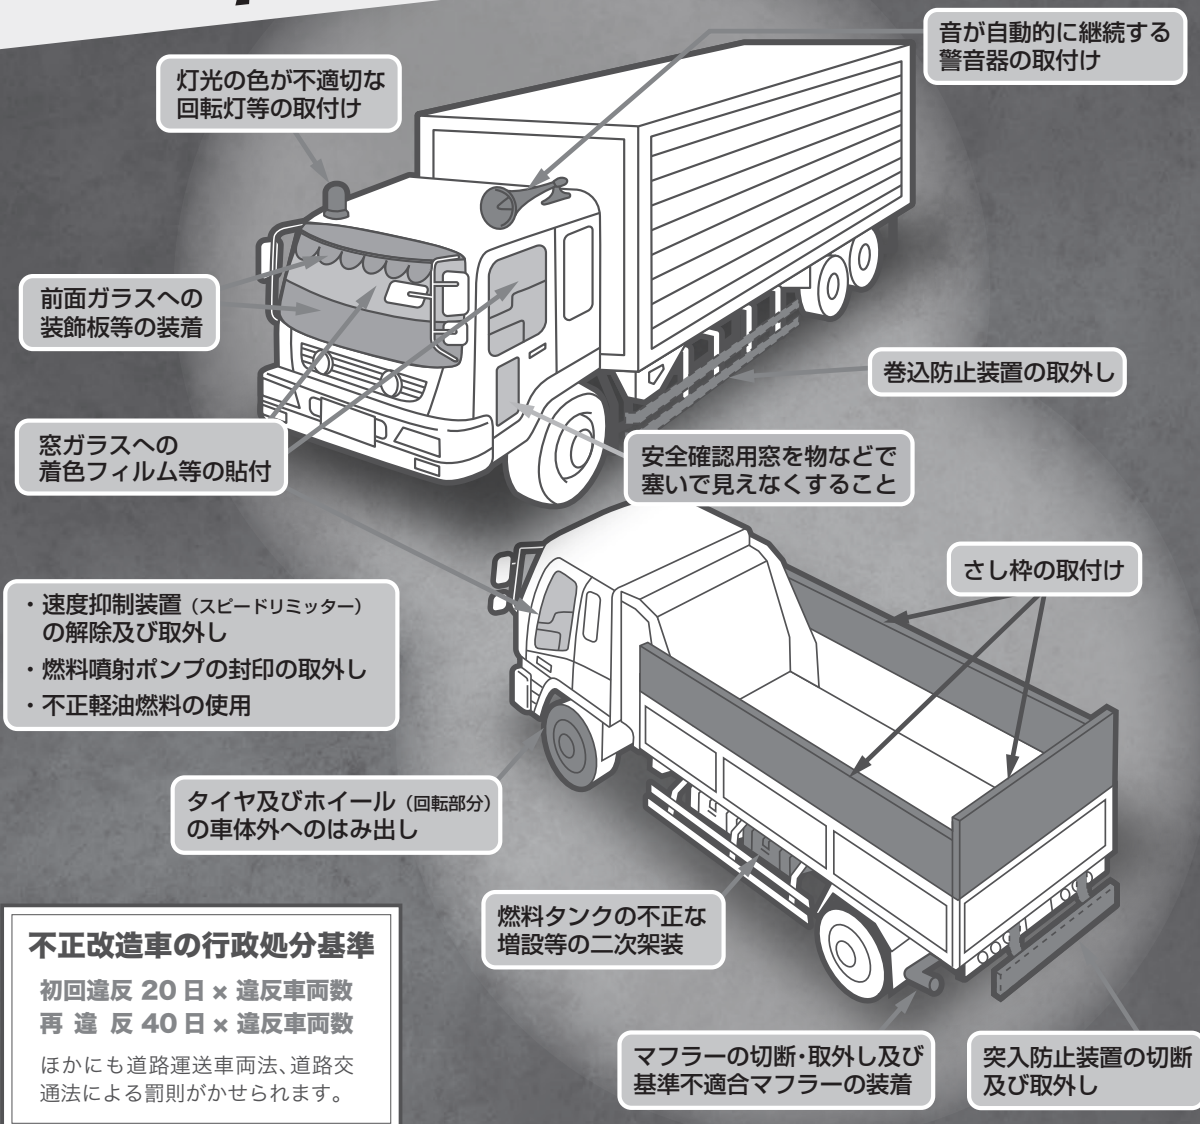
灯光の色が不適切な回転灯等の取付け

音が自動的に継続する警音器の取付け

前面ガラスへの装飾板等の装着

巻込防止装置の取外し

窓ガラスへの着色フィルム等の貼付

安全確認用窓を物などで塞いで見えなくすること

さし枠の取付け

・速度抑制装置（スピードリミッター）の解除及び取外し
・燃料噴射ポンプの封印の取外し
・不正軽油燃料の使用

タイヤ及びホイール（回転部分）の車体外へのはみ出し

燃料タンクの不正な増設等の二次架装

不正改造車の行政処分基準

初回違反 20日 × 違反車両数
再 違 反 40日 × 違反車両数

ほかにも道路運送車両法、道路交通法による罰則がかせられます。

マフラーの切断・取外し及び基準不適合マフラーの装着

突入防止装置の切断及び取外し